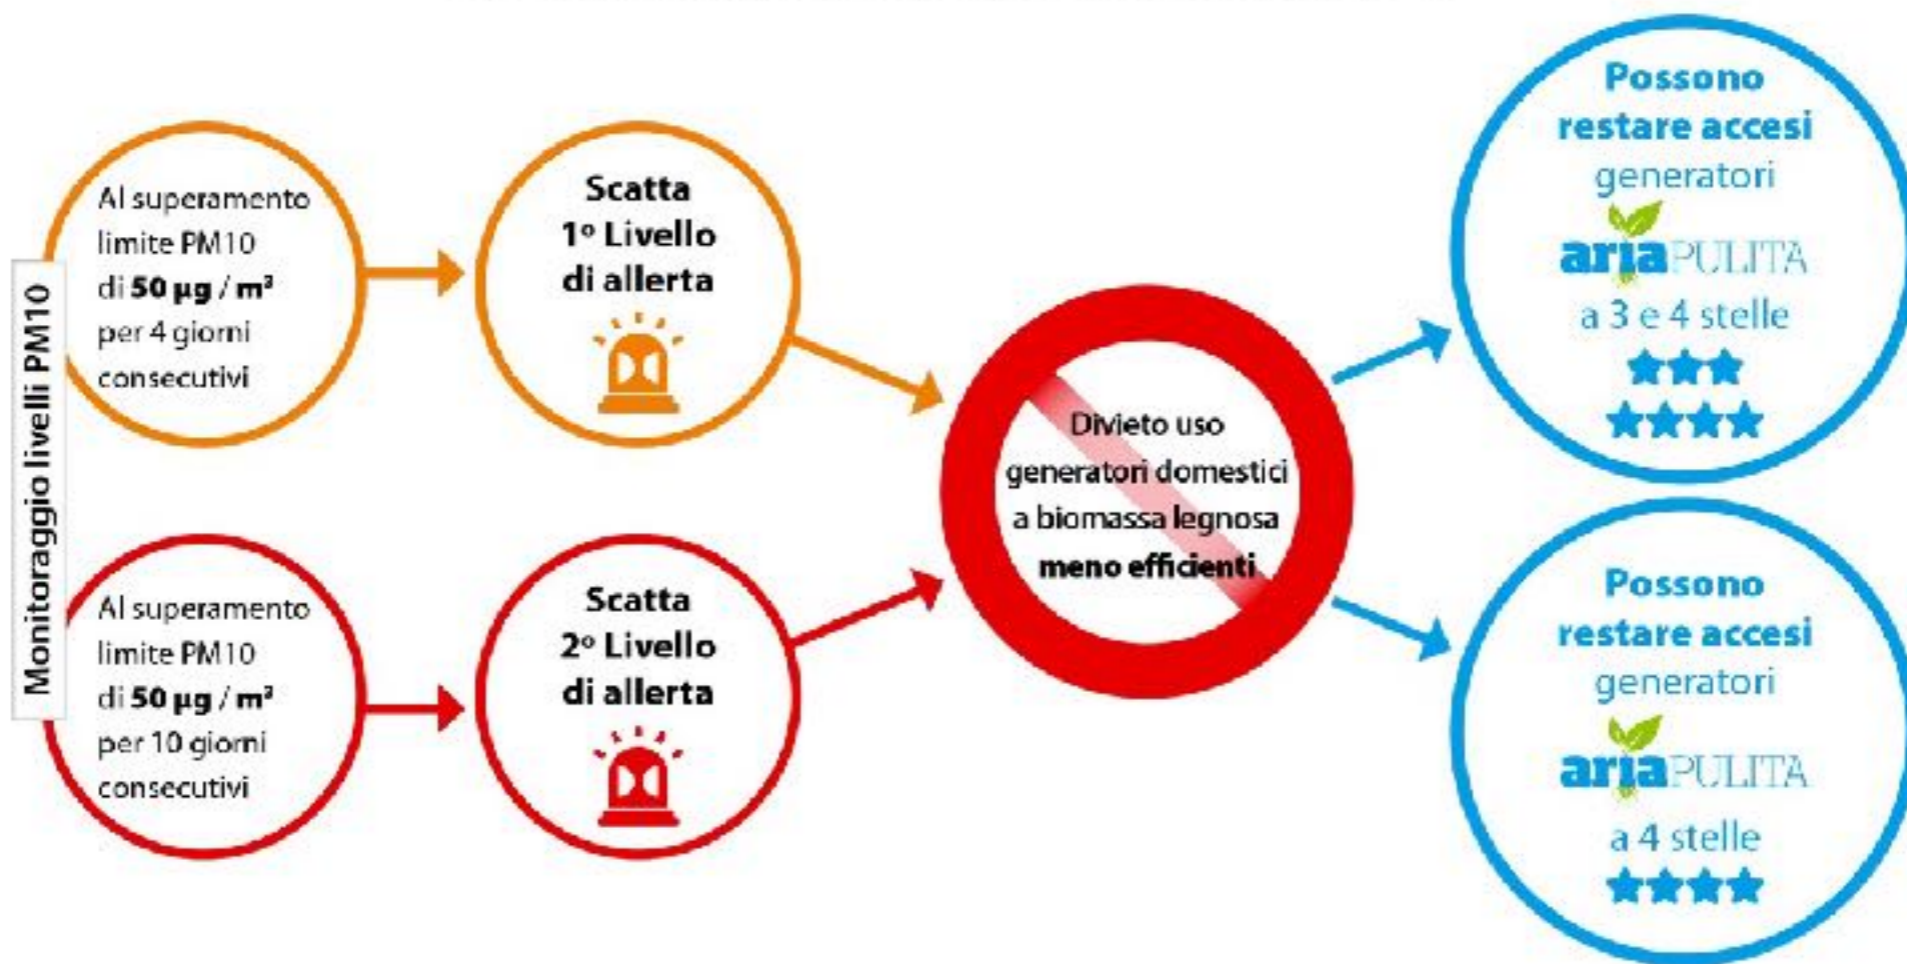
Monitoraggio livelli PM10

Al superamento limite PM10 di **50 µg / m³** per 4 giorni consecutivi

Scatta 1° Livello di allerta

Al superamento limite PM10 di **50 µg / m³** per 10 giorni consecutivi

Scatta 2° Livello di allerta

Divieto uso generatori domestici a biomassa legnosa **meno efficienti**

Possono restare accesi generatori ariaPULITA a 3 e 4 stelle ★★★ ★★★★

Possono restare accesi generatori ariaPULITA a 4 stelle ★★★★